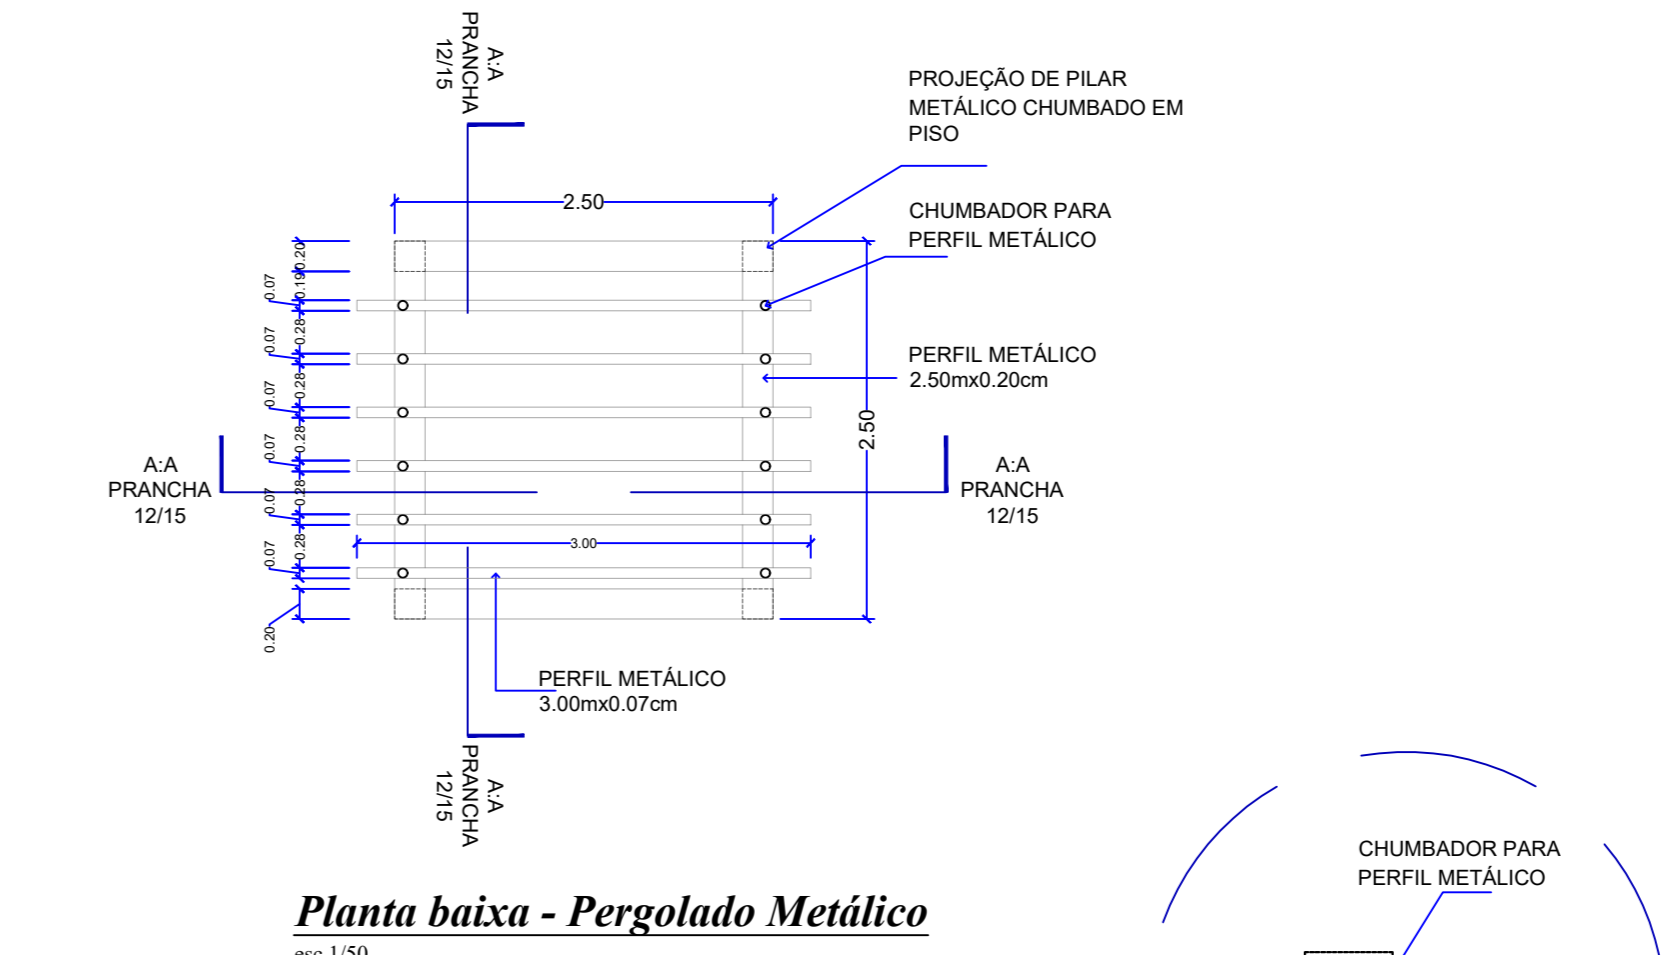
A:A
PRANCHA
12/15

PROJEÇÃO DE PILAR METÁLICO CHUMBADO EM PISO

2.50

CHUMBADOR PARA PERFIL METÁLICO

0.20
0.07
0.19
0.07
0.28
0.07
0.28
0.07
0.28
0.07
0.28
0.07
0.28
0.20

PERFIL METÁLICO
2.50mx0.20cm

2.50

A:A
PRANCHA
12/15

A:A
PRANCHA
12/15

3.00

PERFIL METÁLICO
3.00mx0.07cm

A:A
PRANCHA
12/15

CHUMBADOR PARA PERFIL METÁLICO

Planta baixa - Pergolado Metálico

esc 1/50